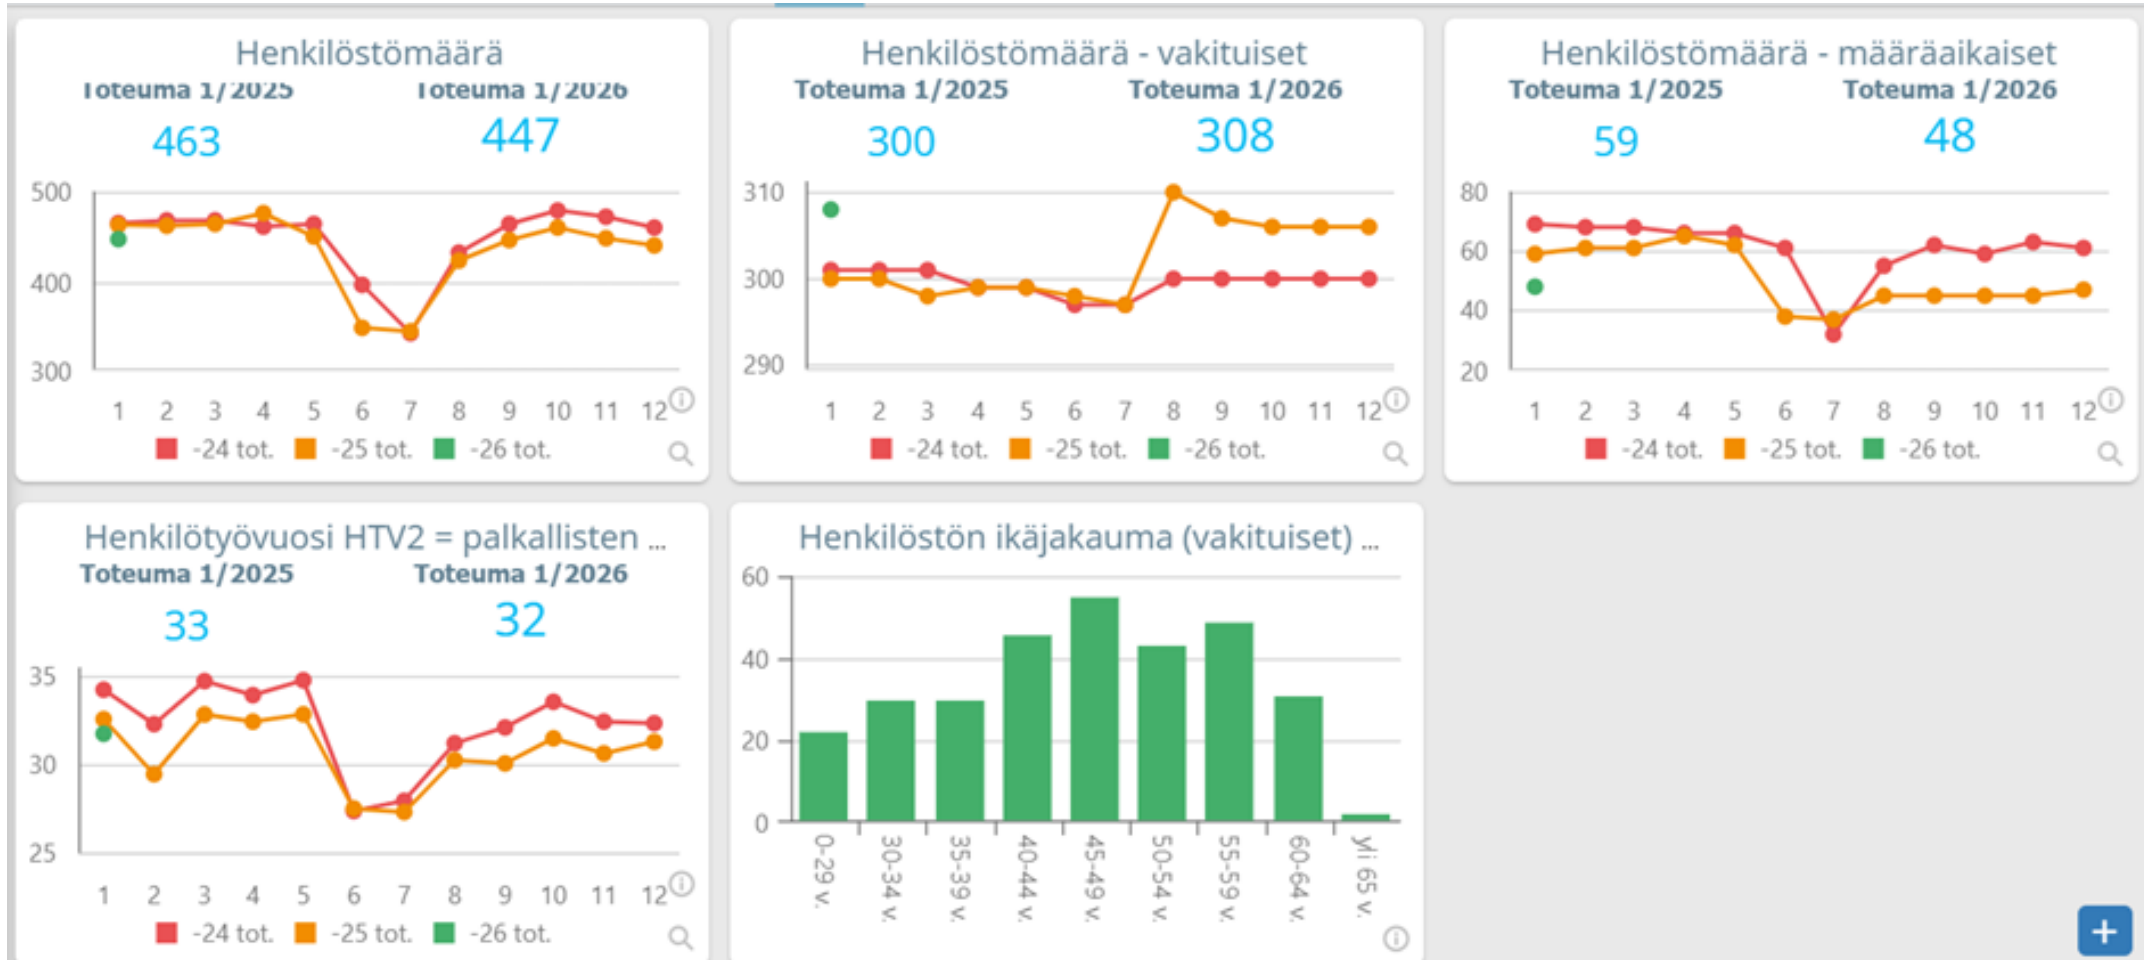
Henkilöstömäärä
Toteuma 1/2025 Toteuma 1/2026
463 447
500
400
300
1 2 3 4 5 6 7 8 9 10 11 12
-24 tot. -25 tot. -26 tot.

Henkilöstömäärä - vakituiset
Toteuma 1/2025 Toteuma 1/2026
300 308
310
300
290
1 2 3 4 5 6 7 8 9 10 11 12
-24 tot. -25 tot. -26 tot.

Henkilöstömäärä - määräaikaiset
Toteuma 1/2025 Toteuma 1/2026
59 48
80
60
40
20
1 2 3 4 5 6 7 8 9 10 11 12
-24 tot. -25 tot. -26 tot.

Henkilötyövuosi HTV2 = palkallisten ...
Toteuma 1/2025 Toteuma 1/2026
33 32
35
30
25
1 2 3 4 5 6 7 8 9 10 11 12
-24 tot. -25 tot. -26 tot.

Henkilöstön ikäjakauma (vakituiset) ...
60
40
20
0
0-29 v. 30-34 v. 35-39 v. 40-44 v. 45-49 v. 50-54 v. 55-59 v. 60-64 v. yli 65 v.

+